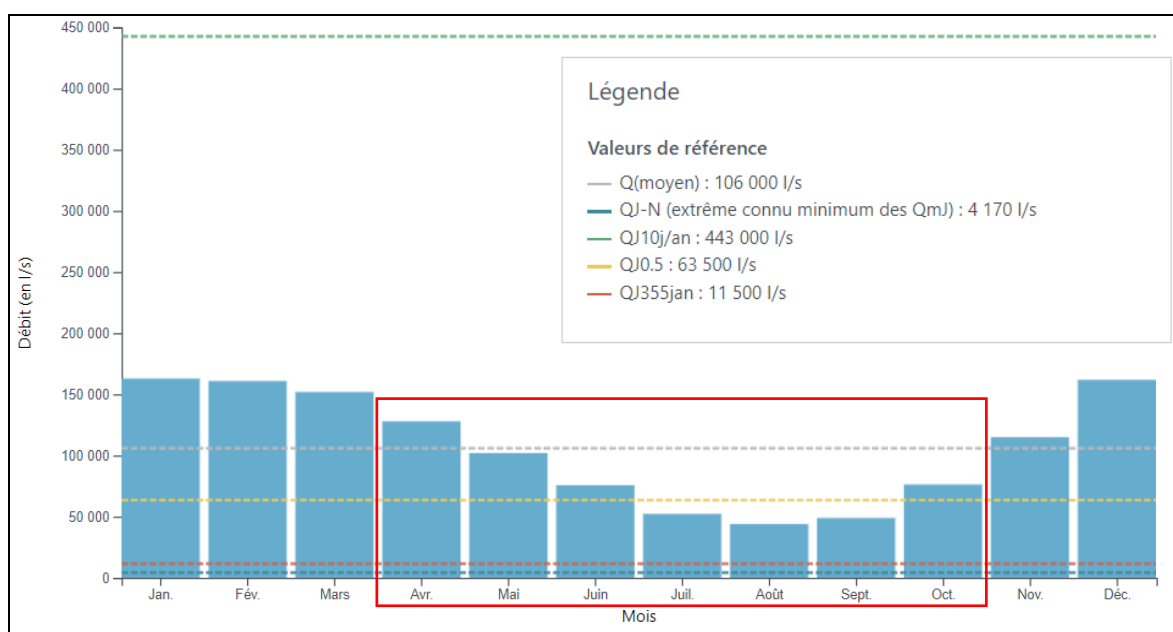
450 000
400 000
350 000
300 000
250 000
200 000
150 000
100 000
50 000
0

Débit (en l/s)

Légende

Valeurs de référence
Q(moyen) : 106 000 l/s
QJ-N (extrême connu minimum des QmJ) : 4 170 l/s
QJ10j/an : 443 000 l/s
QJ0.5 : 63 500 l/s
QJ355jan : 11 500 l/s

Jan. Fév. Mars Avr. Mai Juin Juil. Août Sept. Oct. Nov. Déc.

Mois